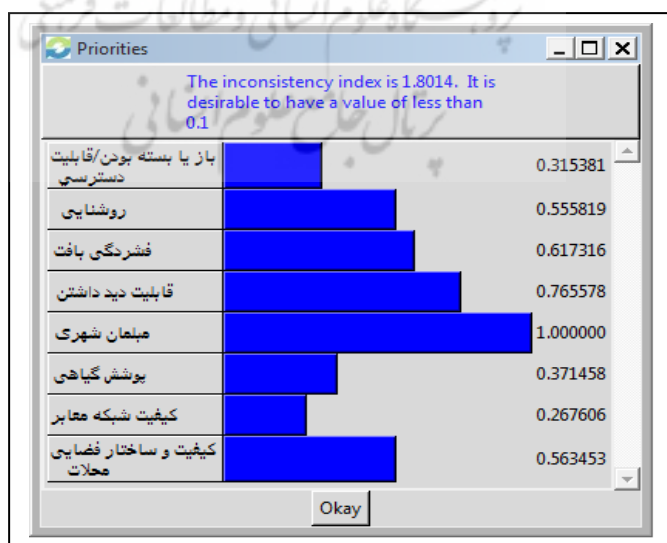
Priorities

The inconsistency index is 1.8014. It is desirable to have a value of less than 0.1

| | |
|---|---|
| باز یا بسته بودن/قابلیت دسترسی | 0.315381 |
| روشنایی | 0.555819 |
| فشردگی بافت | 0.617316 |
| قابلیت دید داشتن | 0.765578 |
| مبلمان شهری | 1.000000 |
| پوشش گیاهی | 0.371458 |
| کیفیت شبکه معابر | 0.267606 |
| کیفیت و ساختار فضایی محلات | 0.563453 |

Okay